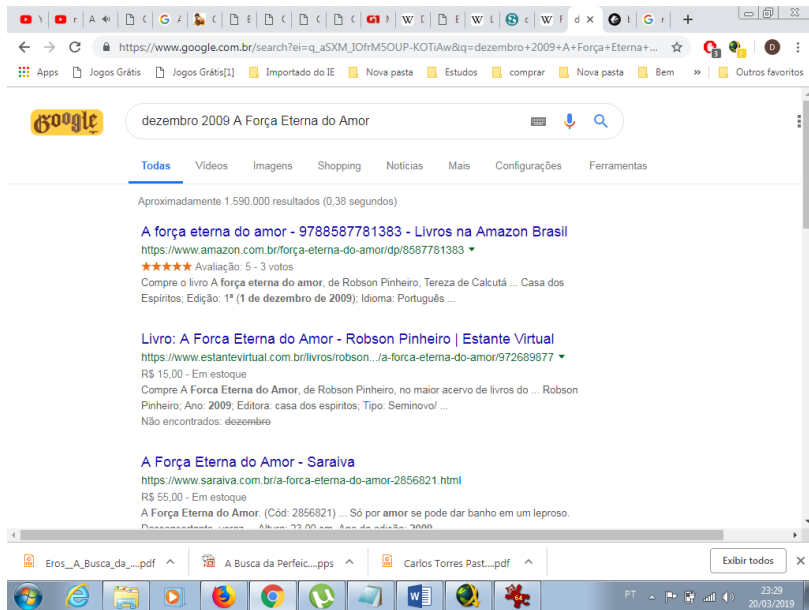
https://www.google.com.br/search?ei=q_aSXM_IOfrM5OUP-KOTiAw&q=dezembro+2009+A+Força+Eterna+...

Apps | Jogos Grátis | Jogos Grátis[1] | Importado do IE | Nova pasta | Estudos | comprar | Nova pasta | Bem | » | Outros favoritos

Google

dezembro 2009 A Força Eterna do Amor

Todas | Vídeos | Imagens | Shopping | Notícias | Mais | Configurações | Ferramentas

Aproximadamente 1.590.000 resultados (0,38 segundos)

A força eterna do amor - 9788587781383 - Livros na Amazon Brasil
https://www.amazon.com.br/força-eterna-do-amor/dp/8587781383
★★★★★ Avaliação: 5 - 3 votos
Compre o livro A força eterna do amor, de Robson Pinheiro, Tereza de Calcutá ... Casa dos Espíritos; Edição: 1ª (1 de dezembro de 2009); Idioma: Português ...

Livro: A Forca Eterna do Amor - Robson Pinheiro | Estante Virtual
https://www.estantevirtual.com.br/livros/robson.../a-forca-eterna-do-amor/972689877
R$ 15,00 - Em estoque
Compre A Forca Eterna do Amor, de Robson Pinheiro, no maior acervo de livros do ... Robson Pinheiro; Ano: 2009; Editora: casa dos espiritos; Tipo: Seminovo/ ...
Não encontrados: dezembro

A Força Eterna do Amor - Saraiva
https://www.saraiva.com.br/a-forca-eterna-do-amor-2856821.html
R$ 55,00 - Em estoque
A Força Eterna do Amor. (Cód: 2856821) ... Só por amor se pode dar banho em um leproso.
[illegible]

Eros__A_Busca_da_....pdf | A Busca da Perfeic....pps | Carlos Torres Past....pdf | Exibir todos

PT 23:29 20/03/2019